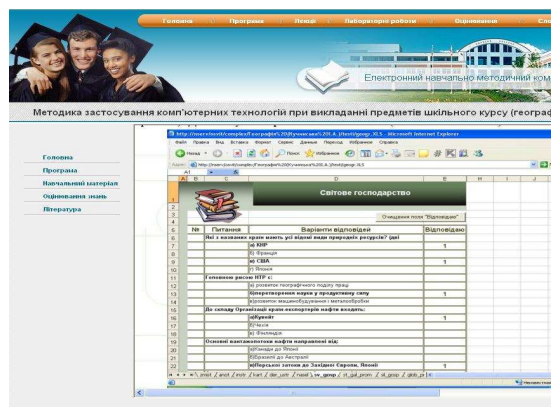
Головна | Програма | Лекції | Лабораторні роботи | Оцінювання | Сл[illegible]

Електронний навчально-методичний ком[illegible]

Методика застосування комп'ютерних технологій при викладанні предметів шкільного курсу (геогра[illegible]

Головна
Програма
Навчальний матеріал
Оцінювання знань
Література

http://rnserv/ocolt/complex/Географія%20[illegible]/test/geogr_10.5 - Microsoft Internet Explorer

Файл Правка Вид Вставка Формат Сервис Данные Окно Справка

Назад Поиск Избранное

Адрес http://rnserv/ocolt/complex/Географія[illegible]/test/geogr_10.5

A1

Світове господарство

Очищення поля "Відповідаю"

| № | Питання | Варіанти відповідей | Відповідаю |
|---|---|---|---|
| | Які з названих країн мають усі відомі види природніх ресурсів? (дві | | |
| | | а) КНР | 1 |
| | | б) Франція | |
| | | в) США | 1 |
| | | г) Японія | |
| | Головним рисом НТР є: | | |
| | | а) розвиток географічного поділу праці | |
| | | б)перетворення науки у продуктивну силу | 1 |
| | | в)розвиток машинобудування і металообробки | |
| | До складу Організації країн-експортерів нафти входить: | | |
| | | а)Кувейт | 1 |
| | | б)Чехія | |
| | | в) Фінляндія | |
| | Основні вантажопотоки нафти направлені від: | | |
| | | а)Канади до Японії | |
| | | б)Бразилії до Австралії | |
| | | в)Перської затоки до Західної Європи, Японії | 1 |

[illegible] / geogr / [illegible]